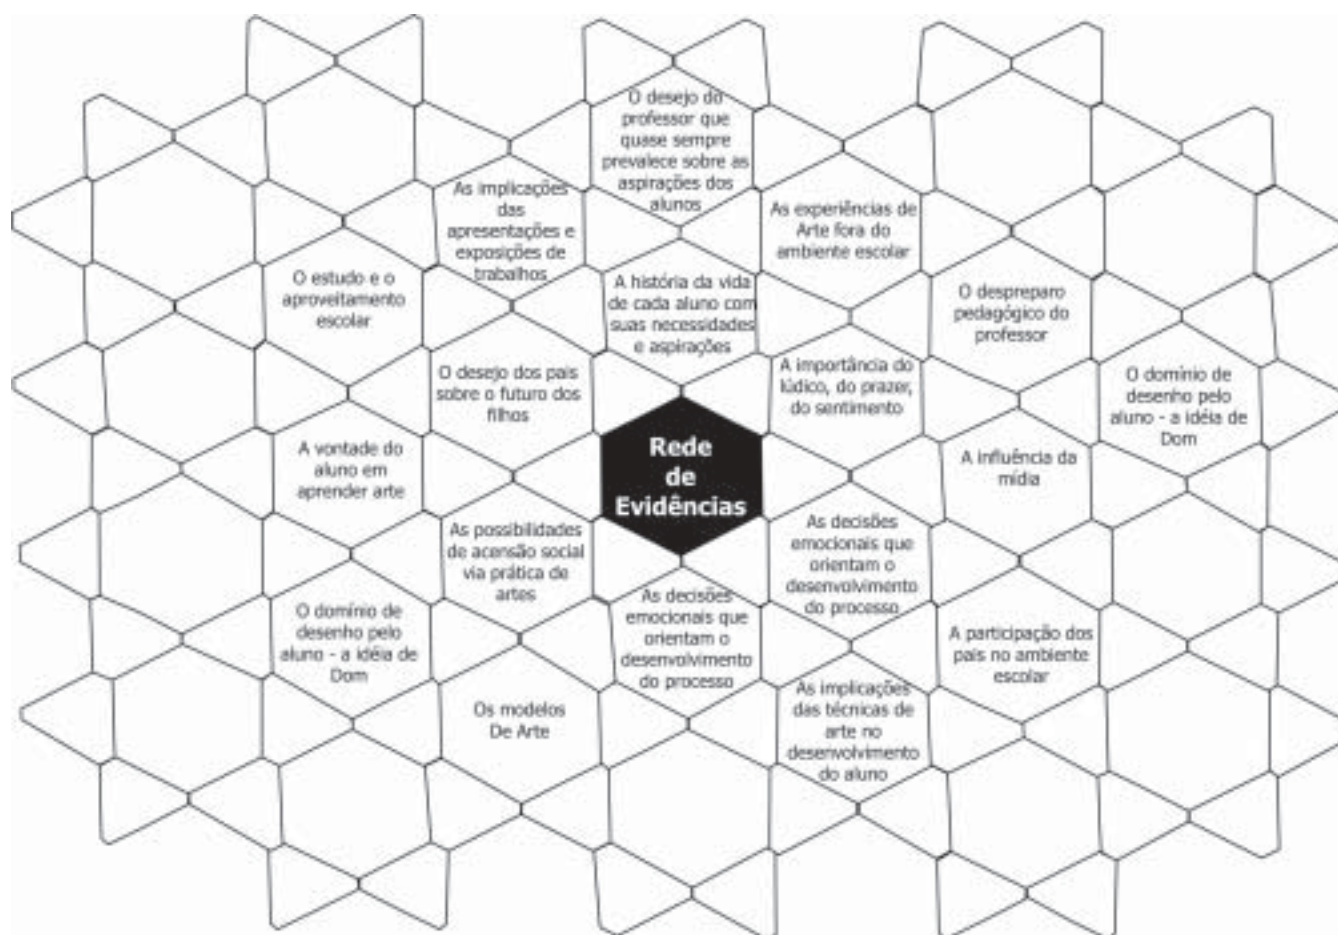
O desejo do professor que quase sempre prevalece sobre as aspirações dos alunos

As implicações das apresentações e exposições de trabalhos

As experiências de Arte fora do ambiente escolar

O estudo e o aproveitamento escolar

A história da vida de cada aluno com suas necessidades e aspirações

O despreparo pedagógico do professor

O desejo dos pais sobre o futuro dos filhos

A importância do lúdico, do prazer, do sentimento

O domínio de desenho pelo aluno - a idéia de Dom

A vontade do aluno em aprender arte

Rede de Evidências

A influência da mídia

As possibilidades de acensão social via prática de artes

As decisões emocionais que orientam o desenvolvimento do processo

O domínio de desenho pelo aluno - a idéia de Dom

As decisões emocionais que orientam o desenvolvimento do processo

A participação dos pais no ambiente escolar

Os modelos De Arte

As implicações das técnicas de arte no desenvolvimento do aluno